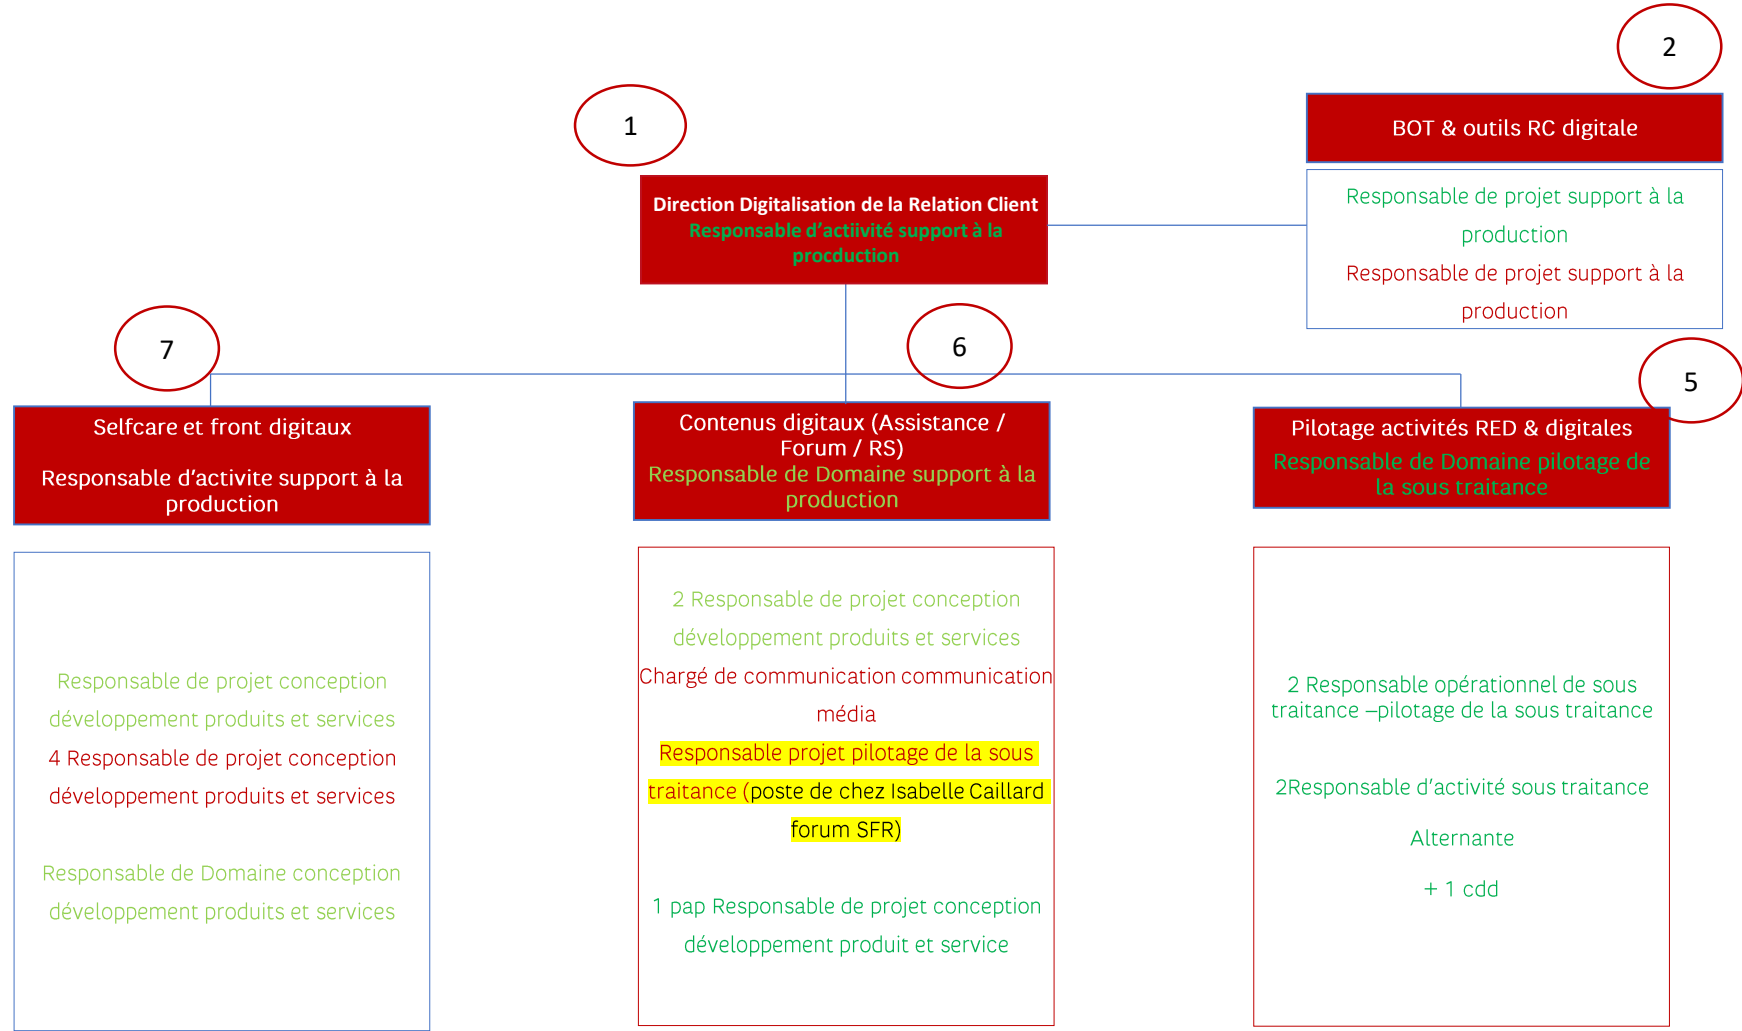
2

1

BOT & outils RC digitale

Direction Digitalisation de la Relation Client
Responsable d'actiivité support à la procduction

Responsable de projet support à la production
Responsable de projet support à la production

7

6

5

Selfcare et front digitaux

Responsable d'activite support à la production

Contenus digitaux (Assistance / Forum / RS)
Responsable de Domaine support à la production

Pilotage activités RED & digitales
Responsable de Domaine pilotage de la sous traitance

Responsable de projet conception développement produits et services
4 Responsable de projet conception développement produits et services

Responsable de Domaine conception développement produits et services

2 Responsable de projet conception développement produits et services
Chargé de communication communication média
Responsable projet pilotage de la sous traitance (poste de chez Isabelle Caillard forum SFR)

1 pap Responsable de projet conception développement produit et service

2 Responsable opérationnel de sous traitance –pilotage de la sous traitance

2Responsable d'activité sous traitance

Alternante

+ 1 cdd